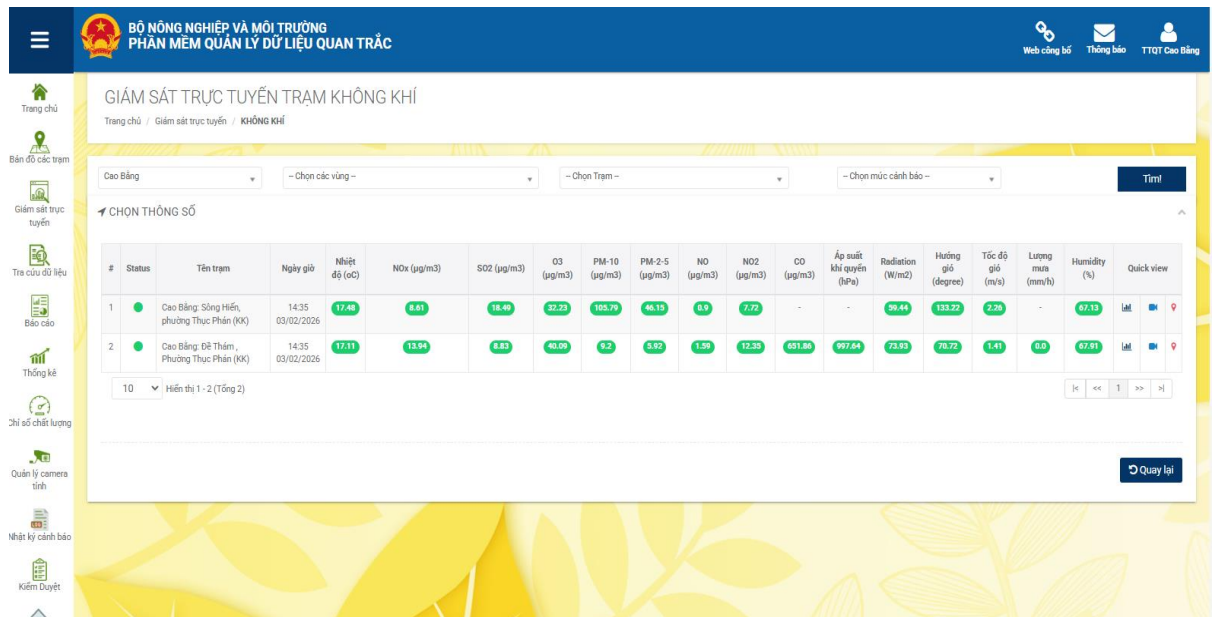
BỘ NÔNG NGHIỆP VÀ MÔI TRƯỜNG
PHẦN MỀM QUẢN LÝ DỮ LIỆU QUAN TRẮC

Web công bố
Thông báo
TTQT Cao Bằng

Trang chủ
Bản đồ các trạm
Giám sát trực tuyến
Tra cứu dữ liệu
Báo cáo
Thống kê
Chỉ số chất lượng
Quản lý camera tĩnh
Nhật ký cảnh báo
Kiểm Duyệt

GIÁM SÁT TRỰC TUYẾN TRẠM KHÔNG KHÍ
Trang chủ / Giám sát trực tuyến / KHÔNG KHÍ

Cao Bằng
-- Chọn các vùng --
-- Chọn Trạm --
-- Chọn mức cảnh báo --
Tìm!

CHỌN THÔNG SỐ

| # | Status | Tên trạm | Ngày giờ | Nhiệt độ (oC) | NOx (µg/m3) | SO2 (µg/m3) | O3 (µg/m3) | PM-10 (µg/m3) | PM-2-5 (µg/m3) | NO (µg/m3) | NO2 (µg/m3) | CO (µg/m3) | Áp suất khí quyển (hPa) | Radiation (W/m2) | Hướng gió (degree) | Tốc độ gió (m/s) | Lượng mưa (mm/h) | Humidity (%) | Quick view |
|---|---|---|---|---|---|---|---|---|---|---|---|---|---|---|---|---|---|---|---|
| 1 | | Cao Bằng: Sông Hiến, phường Thục Phán (KK) | 14:35 03/02/2026 | 17.48 | 8.61 | 18.49 | 32.23 | 105.79 | 46.15 | 0.9 | 7.72 | - | - | 59.44 | 133.22 | 2.26 | - | 67.13 | |
| 2 | | Cao Bằng: Đề Thám , Phường Thục Phán (KK) | 14:35 03/02/2026 | 17.11 | 13.94 | 8.83 | 40.09 | 9.2 | 5.92 | 1.59 | 12.35 | 651.86 | 997.64 | 73.93 | 70.72 | 1.41 | 0.0 | 67.91 | |

10 Hiển thị 1 - 2 (Tổng 2)
|< << 1 >> >|

Quay lại